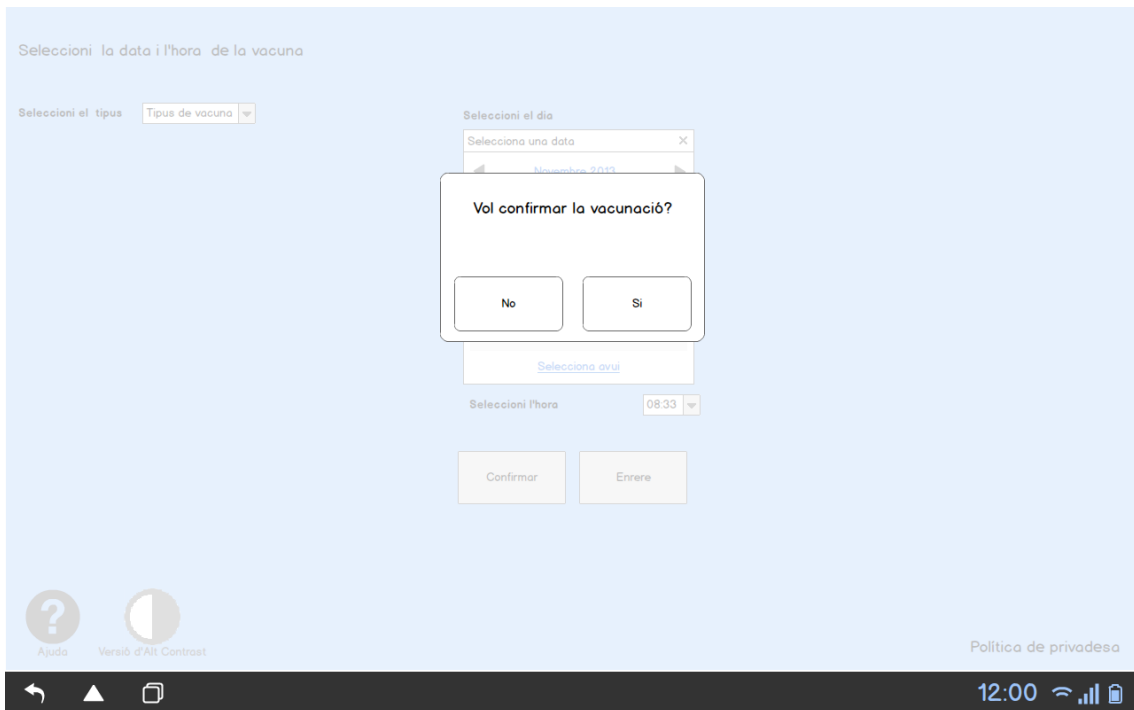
Seleccioni la data i l'hora de la vacuna

Seleccioni el tipus Tipus de vacuna

Seleccioni el dia

Selecciona una data ×

Novembre 2013

Vol confirmar la vacunació?

No

Si

Selecciona avui

Seleccioni l'hora 08:33

Confirmar

Enrere

Ajuda

Versió d'Alt Contrast

Política de privadesa

12:00